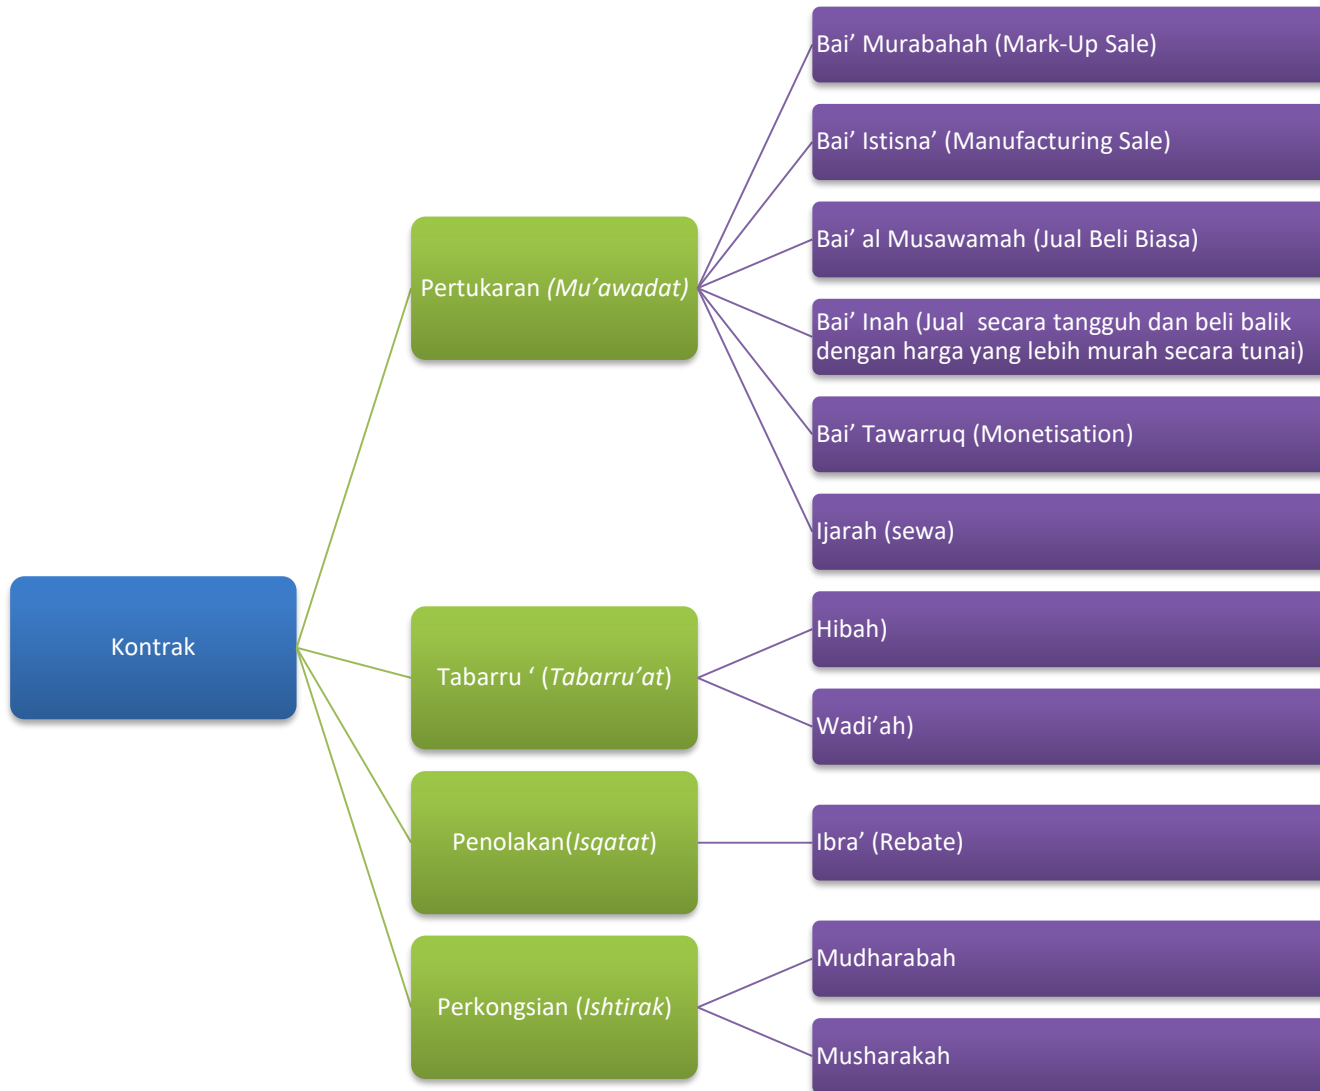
Kontrak

Pertukaran *(Mu'awadat)*

Bai' Murabahah (Mark-Up Sale)

Bai' Istisna' (Manufacturing Sale)

Bai' al Musawamah (Jual Beli Biasa)

Bai' Inah (Jual secara tangguh dan beli balik dengan harga yang lebih murah secara tunai)

Bai' Tawarruq (Monetisation)

Ijarah (sewa)

Tabarru ' (*Tabarru'at*)

Hibah)

Wadi'ah)

Penolakan(*Isqatat*)

Ibra' (Rebate)

Perkongsian (*Ishtirak*)

Mudharabah

Musharakah